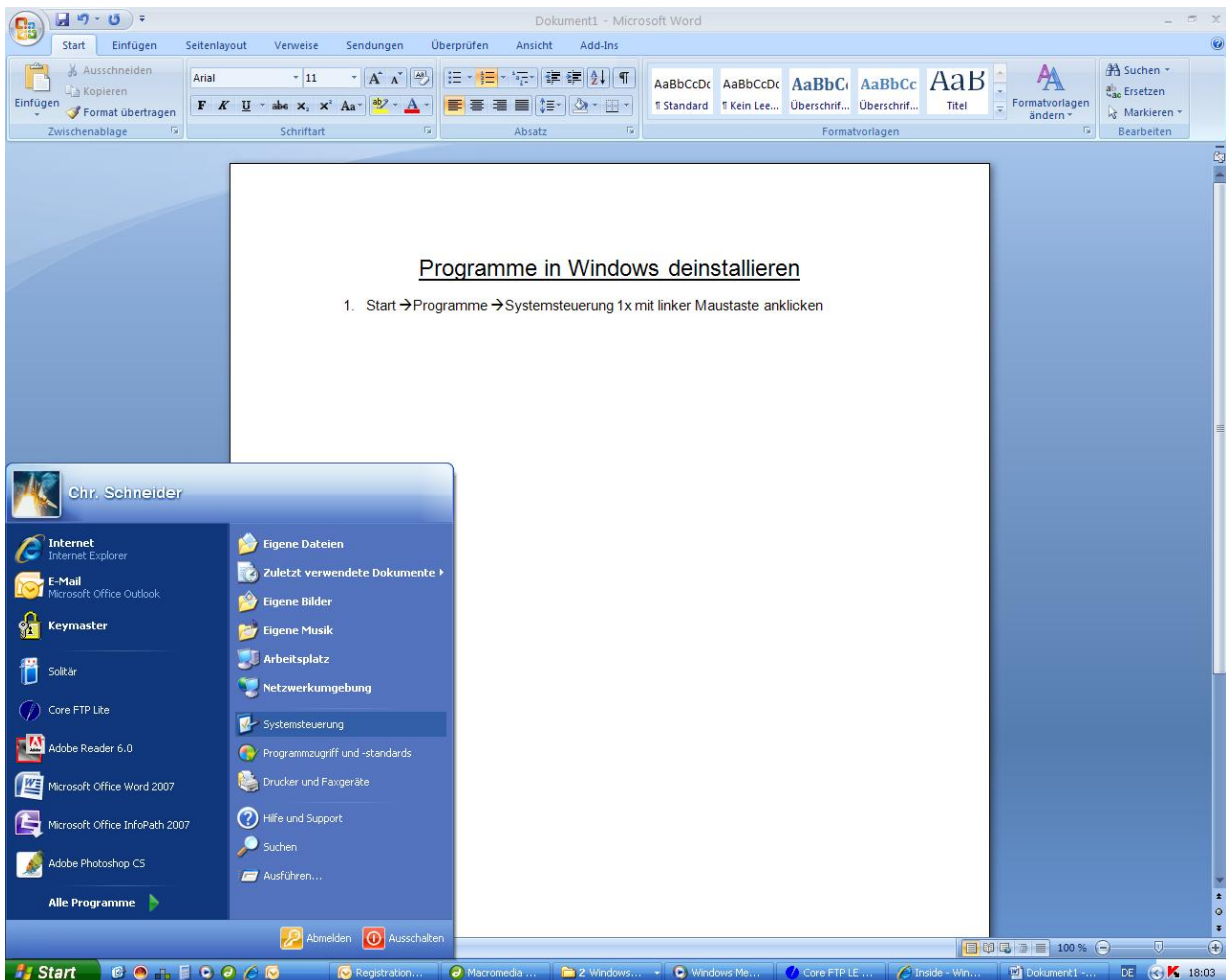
Dokument1 - Microsoft Word

Start Einfügen Seitenlayout Verweise Sendungen Überprüfen Ansicht Add-Ins

Ausschneiden
Kopieren
Einfügen
Format übertragen
Zwischenablage

Arial 11
F K U abe $x_2$ $x^2$ Aa
Schriftart

Absatz

AaBbCcDc ¶ Standard
AaBbCcDc ¶ Kein Lee...
AaBbC Überschrif...
AaBbCc Überschrif...
AaB Titel
Formatvorlagen ändern
Formatvorlagen

Suchen
Ersetzen
Markieren
Bearbeiten

Programme in Windows deinstallieren

1. Start → Programme → Systemsteuerung 1x mit linker Maustaste anklicken

Chr. Schneider

Internet
Internet Explorer
E-Mail
Microsoft Office Outlook
Keymaster
Solitär
Core FTP Lite
Adobe Reader 6.0
Microsoft Office Word 2007
Microsoft Office InfoPath 2007
Adobe Photoshop CS
Alle Programme

Eigene Dateien
Zuletzt verwendete Dokumente
Eigene Bilder
Eigene Musik
Arbeitsplatz
Netzwerkumgebung
Systemsteuerung
Programmzugriff und -standards
Drucker und Faxgeräte
Hilfe und Support
Suchen
Ausführen...

Abmelden Ausschalten

100 %

Start Registration... Macromedia ... 2 Windows... Windows Me... Core FTP LE ... Inside - Win... Dokument1 -... DE 18:03